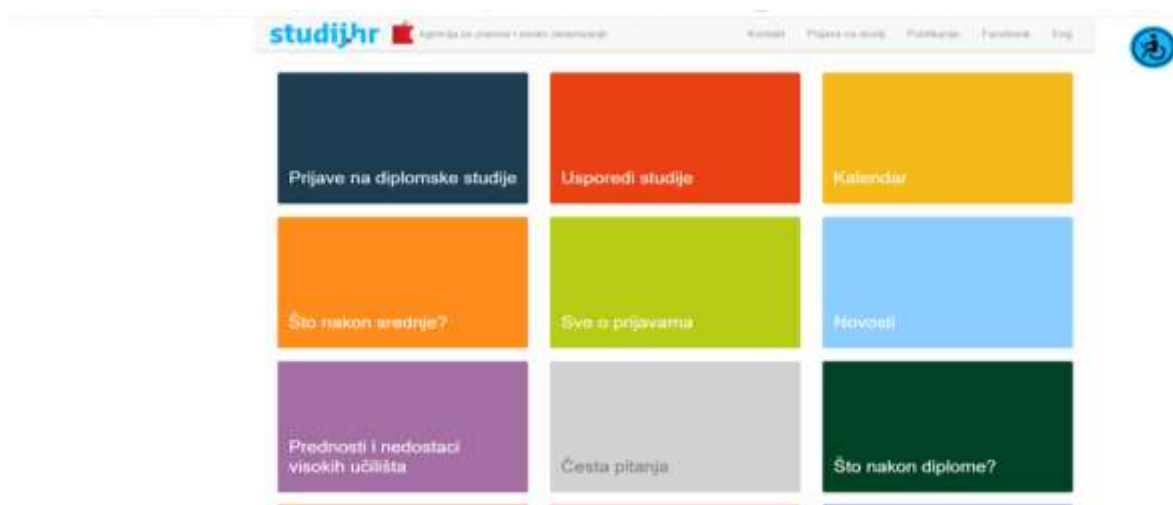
studij.hr Agencija za znanost i visoko obrazovanje

Kontakt Prijava na studij Publikacije Facebook Eng

Prijave na diplomske studije

Usporedi studije

Kalendar

Što nakon srednje?

Sve o prijavama

Novosti

Prednosti i nedostaci visokih učilišta

Česta pitanja

Što nakon diplome?